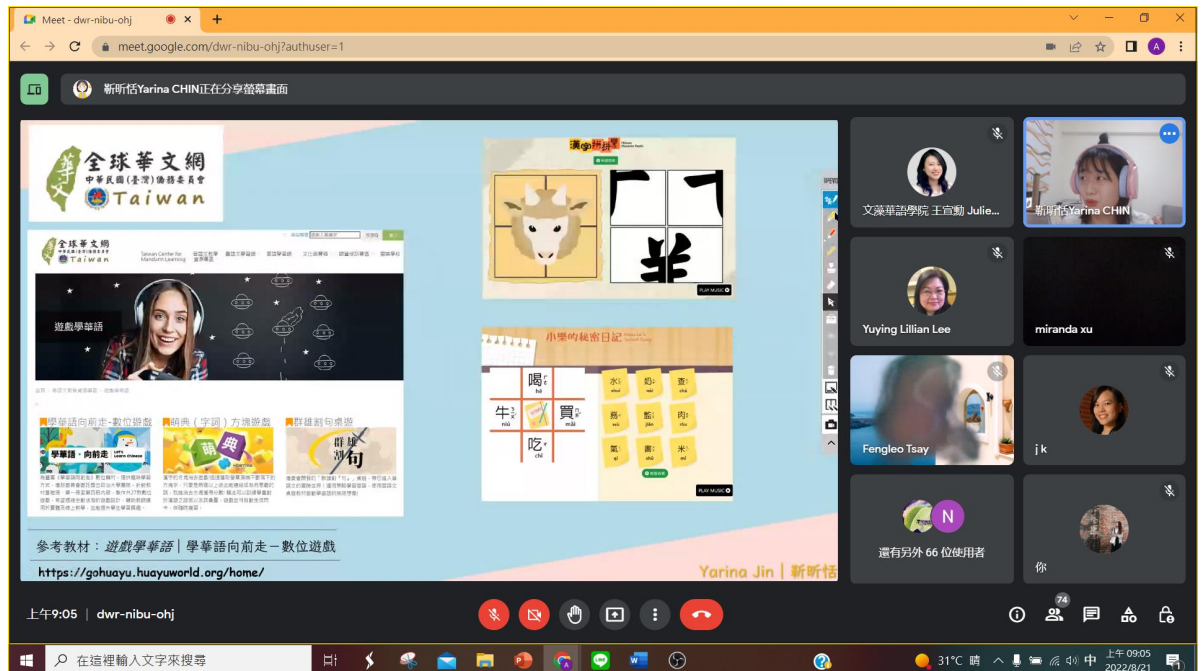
Meet - dwr-nibu-ohj

meet.google.com/dwr-nibu-ohj?authuser=1

靳昕恬Yarina CHIN正在分享螢幕畫面

全球華文網
中華民國(臺灣)僑務委員會
Taiwan

全球華文網
Taiwan

遊戲學華語

學華語向前走-數位遊戲
萌典(字詞)方塊遊戲
群雄割句桌遊

學華語向前走

漢字拼拼看

小學的秘密日記

喝 hē
牛 niú
買 mǎi
吃 chī
水 shuǐ
奶 nǎi
書 shū
蛋 dàn
肉 ròu
氣 qì
畫 huà
米 mǐ

PLAY MUSIC

參考教材:遊戲學華語 | 學華語向前走－數位遊戲
https://gohuayu.huayuworld.org/home/

Yarina Jin | 靳昕恬

文藻華語學院 王宣勳 Julie...
靳昕恬Yarina CHIN
Yuying Lillian Lee
miranda xu
Fengleo Tsay
j k
還有另外 66 位使用者
你

上午9:05 | dwr-nibu-ohj

74

在這裡輸入文字來搜尋

31°C 晴
中
上午 09:05
2022/8/21